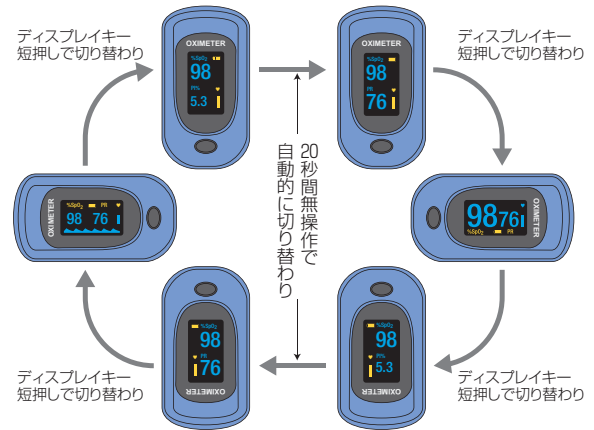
ディスプレイキー
短押しで切り替わり

OXIMETER
%SpO₂
98
PI%
5.3

OXIMETER
%SpO₂
98
PR
76

ディスプレイキー
短押しで切り替わり

20秒間無操作で
自動的に切り替わり

OXIMETER
%SpO₂
98
PR
76

OXIMETER
98
76
%SpO₂
PR

ディスプレイキー
短押しで切り替わり

OXIMETER
%SpO₂
98
PR
76

OXIMETER
%SpO₂
98
PI%
5.3

ディスプレイキー
短押しで切り替わり